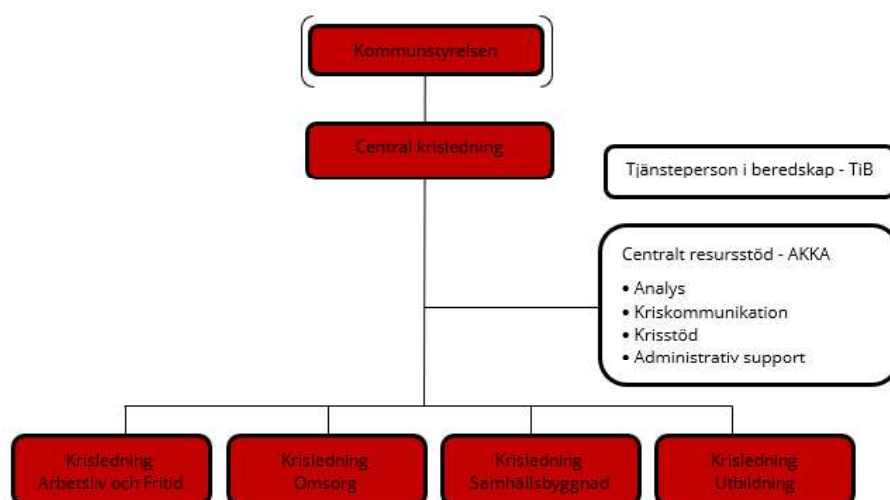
Kommunstyrelsen

Central krisledning

Tjänsteperson i beredskap - TiB

Centralt resursstöd - AKKA
• Analys
• Kriskommunikation
• Krisstöd
• Administrativ support

Krisledning Arbetsliv och Fritid

Krisledning Omsorg

Krisledning Samhällsbyggnad

Krisledning Utbildning